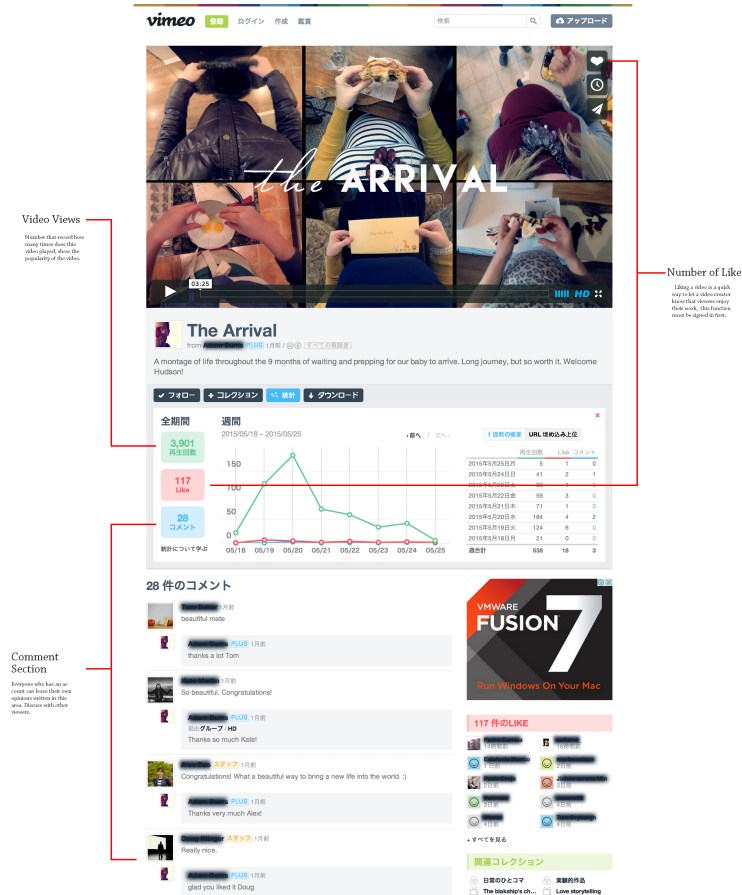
vimeo 登録 ログイン 作成 鑑賞 検索 アップロード

the ARRIVAL

03:25 HD

Video Views

Number that record how many times does this video played, show the popularity of the video.

Number of Like

Liking a video is a quick way to let a video creator know that viewers enjoy their work, this function must be signed in first.

The Arrival

from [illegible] PLUS 1月前 すべての視聴者

A montage of life throughout the 9 months of waiting and prepping for our baby to arrive. Long journey, but so worth it. Welcome Hudson!

フォロー + コレクション 統計 ダウンロード

全期間

3,901 再生回数

117 Like

28 コメント

統計について学ぶ

週間

2015/05/18 – 2015/05/25

‹ 前へ / 次へ ›

150 100 50 0

05/18 05/19 05/20 05/21 05/22 05/23 05/24 05/25

1 週間の概要 URL 埋め込み上位

| | 再生回数 | Like | コメント |
|---|---|---|---|
| 2015年5月25日月 | 5 | 1 | 0 |
| 2015年5月24日日 | 41 | 2 | 1 |
| 2015年5月23日土 | 33 | 1 | 0 |
| 2015年5月22日金 | 59 | 3 | 0 |
| 2015年5月21日木 | 71 | 1 | 0 |
| 2015年5月20日水 | 184 | 4 | 2 |
| 2015年5月19日火 | 124 | 6 | 0 |
| 2015年5月18日月 | 21 | 0 | 0 |
| 週合計 | 538 | 18 | 3 |

Comment Section

Everyone who has an account can leave their own opinions written in this area. Discuss with other viewers.

28 件のコメント

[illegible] 1月前
beautiful mate

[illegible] PLUS 1月前
thanks a lot Tom

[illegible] 1月前
So beautiful. Congratulations!

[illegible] PLUS 1月前
経由グループ: HD
Thanks so much Kate!

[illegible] スタッフ 1月前
Congratulations! What a beautiful way to bring a new life into the world. :)

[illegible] PLUS 1月前
Thanks very much Alex!

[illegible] スタッフ 1月前
Really nice.

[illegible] PLUS 1月前
glad you liked it Doug

VMWARE FUSION 7
Run Windows On Your Mac

117 件のLIKE

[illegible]

+ すべてを見る

関連コレクション

日常のひとコマ
実験的作品
The blakship's ch...
Love storytelling